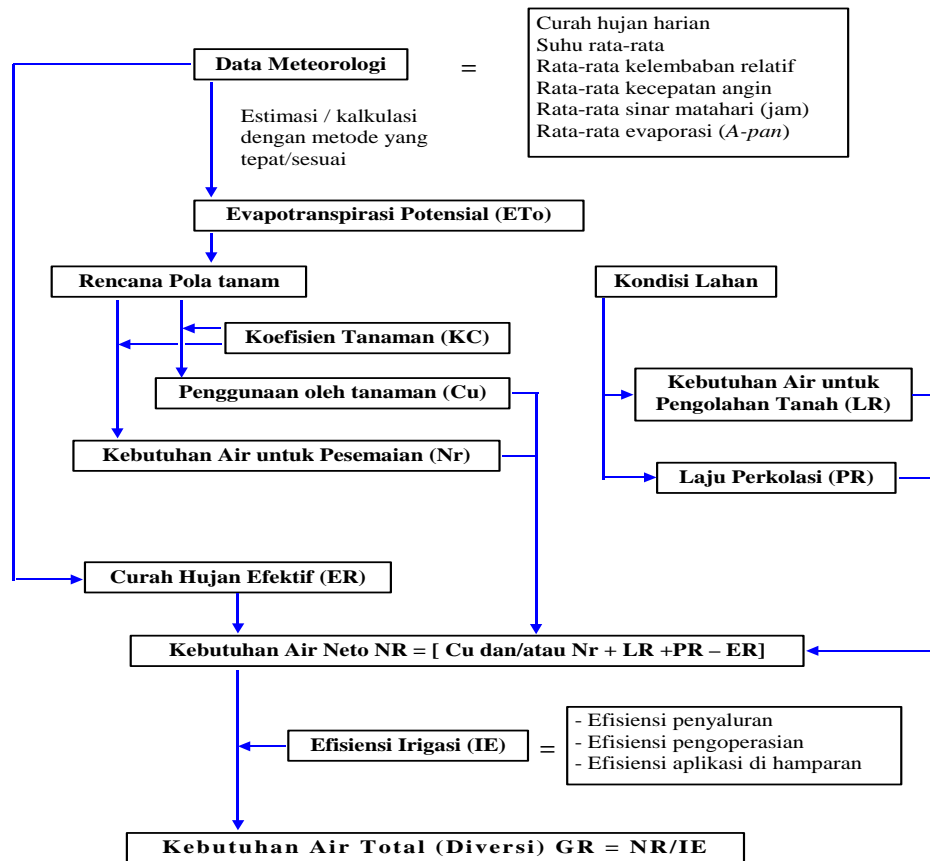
Data Meteorologi

=

Curah hujan harian
Suhu rata-rata
Rata-rata kelembaban relatif
Rata-rata kecepatan angin
Rata-rata sinar matahari (jam)
Rata-rata evaporasi (*A-pan*)

Estimasi / kalkulasi dengan metode yang tepat/sesuai

Evapotranspirasi Potensial (ETo)

Rencana Pola tanam

Kondisi Lahan

Koefisien Tanaman (KC)

Penggunaan oleh tanaman (Cu)

Kebutuhan Air untuk Pengolahan Tanah (LR)

Kebutuhan Air untuk Pesemaian (Nr)

Laju Perkolasi (PR)

Curah Hujan Efektif (ER)

Kebutuhan Air Neto NR = [ Cu dan/atau Nr + LR +PR – ER]

Efisiensi Irigasi (IE)

=

- Efisiensi penyaluran
- Efisiensi pengoperasian
- Efisiensi aplikasi di hamparan

Kebutuhan Air Total (Diversi) GR = NR/IE